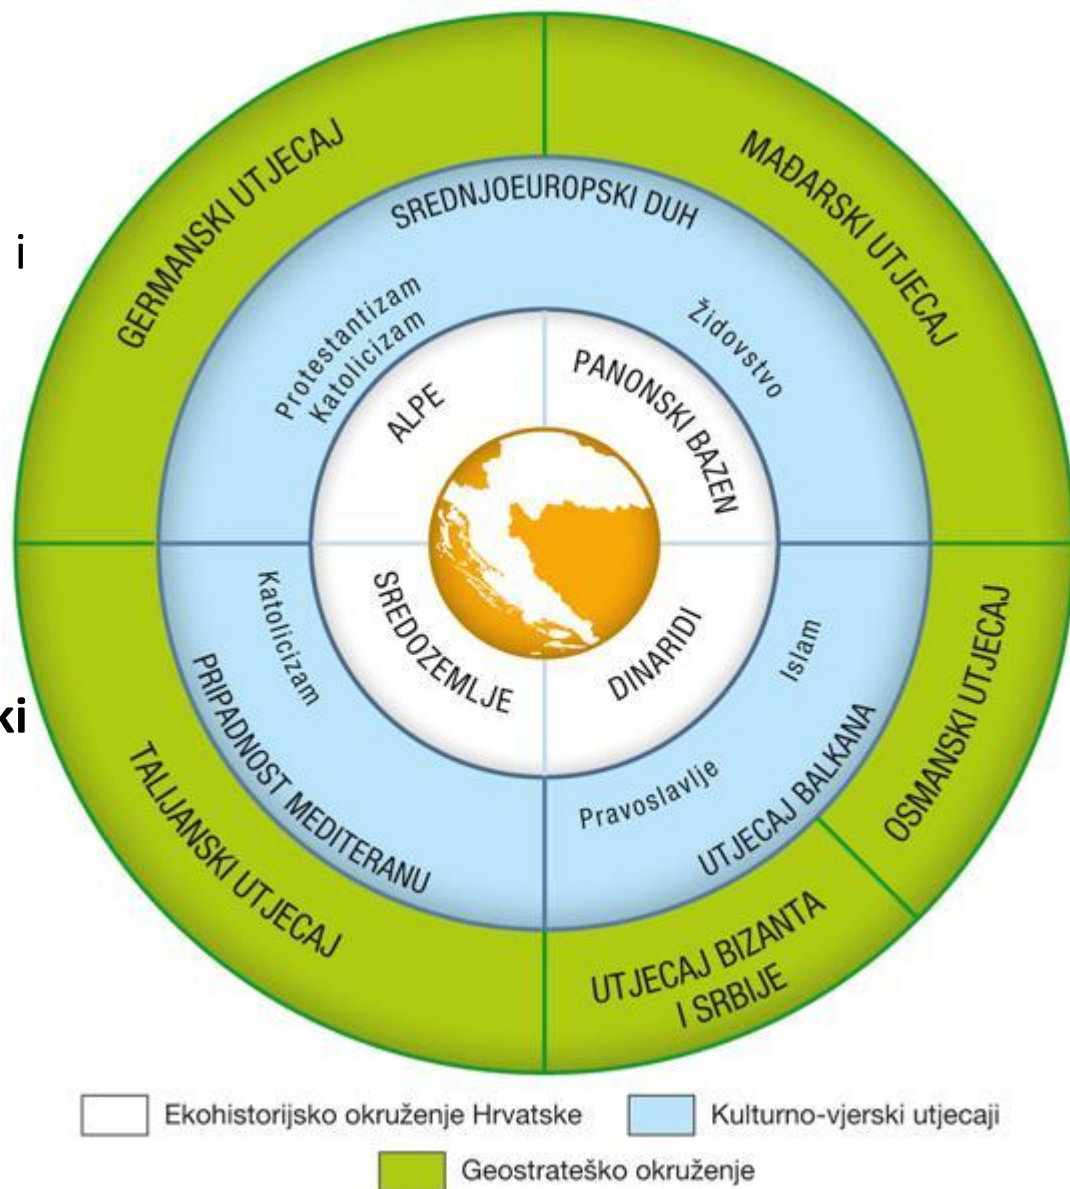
i

ki

GERMANSKI UTJECAJ
MAĐARSKI UTJECAJ
SREDNJOEUROPSKI DUH
Protestantizam
Katolicizam
Židovstvo
ALPE
PANONSKI BAZEN
SREDOZEMLJE
DINARIDI
Katolicizam
Islam
PRIPADNOST MEDITERANU
Pravoslavlje
UTJECAJ BALKANA
OSMANSKI UTJECAJ
TALIJANSKI UTJECAJ
UTJECAJ BIZANTA I SRBIJE

Ekohistorijsko okruženje Hrvatske
Kulturno-vjerski utjecaji
Geostrateško okruženje